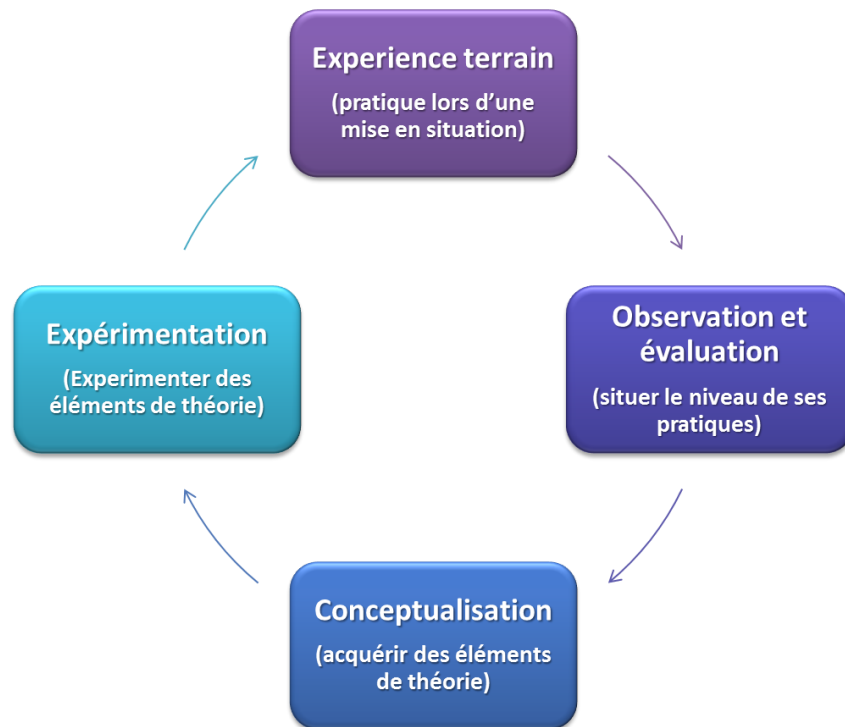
Experience terrain
(pratique lors d’une mise en situation)

Observation et évaluation
(situer le niveau de ses pratiques)

Conceptualisation
(acquérir des éléments de théorie)

Expérimentation
(Experimenter des éléments de théorie)